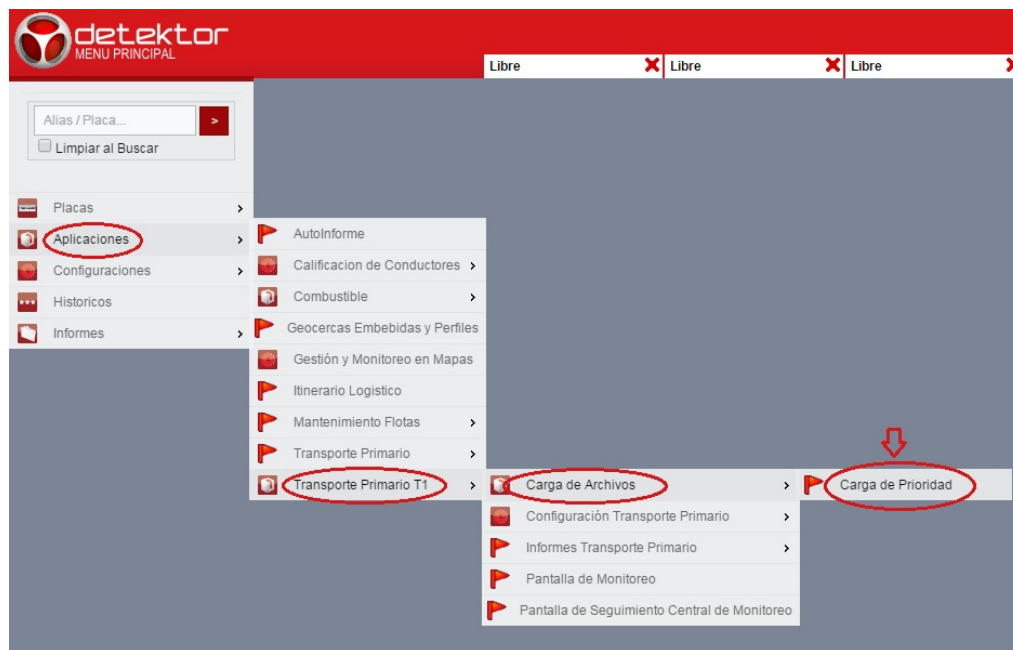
detektor
MENU PRINCIPAL

Libre
Libre
Libre

Alias / Placa...
>
Limpiar al Buscar

Placas >
Aplicaciones >
Configuraciones >
Historicos
Informes >

AutoInforme
Calificacion de Conductores >
Combustible >
Geocercas Embebidas y Perfiles
Gestión y Monitoreo en Mapas
Itinerario Logistico
Mantenimiento Flotas >
Transporte Primario >
Transporte Primario T1 >

Carga de Archivos >
Configuración Transporte Primario >
Informes Transporte Primario >
Pantalla de Monitoreo
Pantalla de Seguimiento Central de Monitoreo

Carga de Prioridad